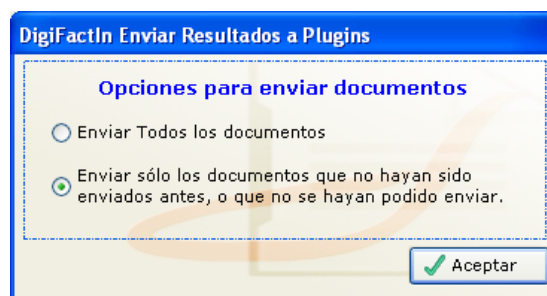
DigiFactIn Enviar Resultados a Plugins

Opciones para enviar documentos

Enviar Todos los documentos

Enviar sólo los documentos que no hayan sido enviados antes, o que no se hayan podido enviar.

Aceptar